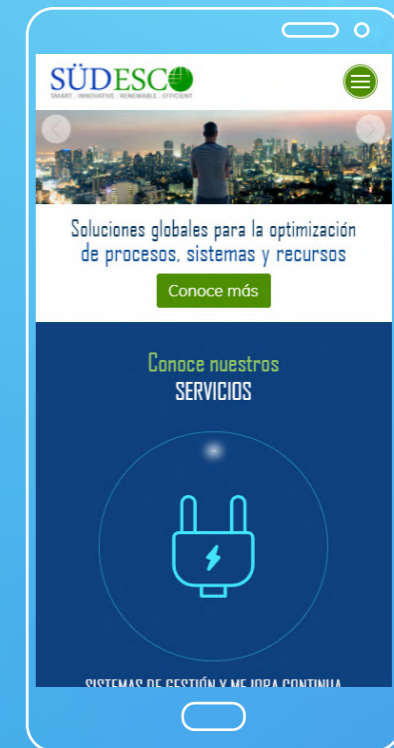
SÜDESCO
SMART . INNOVATIVE . RENEWABLE . EFFICIENT

Soluciones globales para la optimización de procesos, sistemas y recursos

Conoce más

Conoce nuestros
SERVICIOS

SISTEMAS DE GESTIÓN Y MEJORA CONTINUA